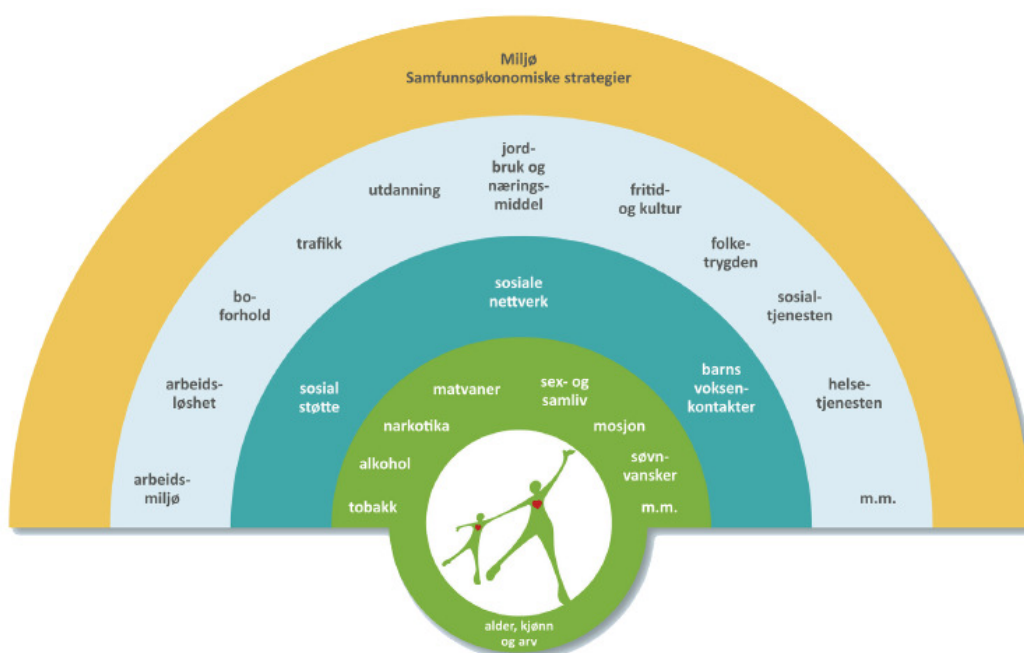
Miljø
Samfunnsøkonomiske strategier

arbeidsmiljø

arbeidsløshet

boforhold

trafikk

utdanning

jordbruk og næringsmiddel

fritid og kultur

folketrygden

sosialtjenesten

helsetjenesten

m.m.

sosial støtte

sosiale nettverk

barns voksenkontakter

tobakk

alkohol

narkotika

matvaner

sex- og samliv

mosjon

søvnvansker

m.m.

alder, kjønn og arv